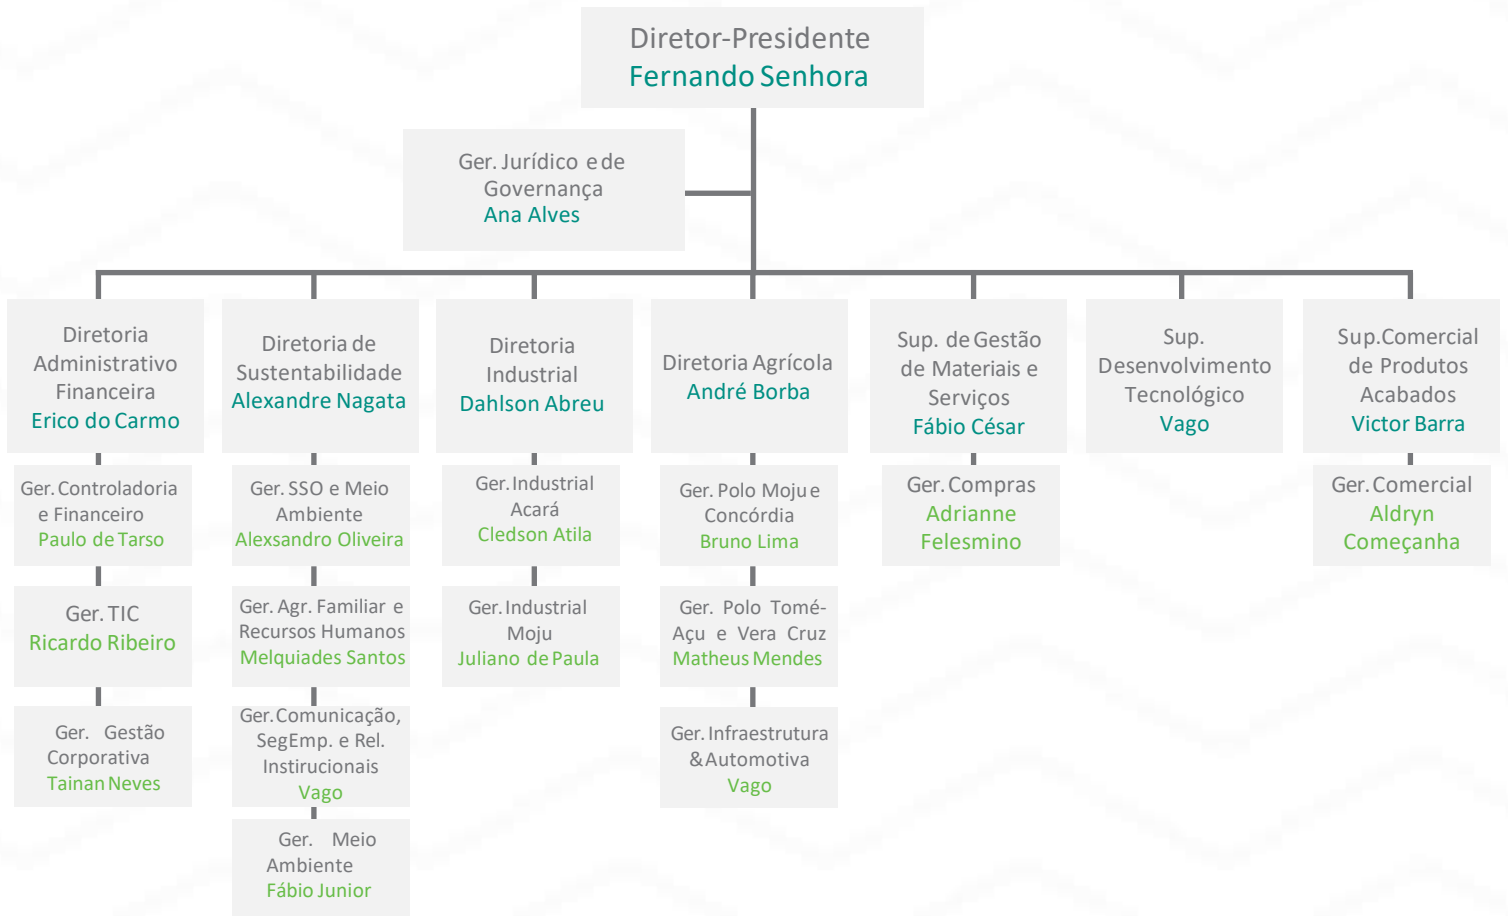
Diretor-Presidente
Fernando Senhora

Ger. Jurídico e de Governança
Ana Alves

Diretoria Administrativo Financeira
Erico do Carmo

Ger. Controladoria e Financeiro
Paulo de Tarso

Ger. TIC
Ricardo Ribeiro

Ger. Gestão Corporativa
Tainan Neves

Diretoria de Sustentabilidade
Alexandre Nagata

Ger. SSO e Meio Ambiente
Alexsandro Oliveira

Ger. Agr. Familiar e Recursos Humanos
Melquiades Santos

Ger. Comunicação, SegEmp. e Rel. Instirucionais
Vago

Ger. Meio Ambiente
Fábio Junior

Diretoria Industrial
Dahlson Abreu

Ger. Industrial Acará
Cledson Atila

Ger. Industrial Moju
Juliano de Paula

Diretoria Agrícola
André Borba

Ger. Polo Moju e Concórdia
Bruno Lima

Ger. Polo Tomé-Açu e Vera Cruz
Matheus Mendes

Ger. Infraestrutura & Automotiva
Vago

Sup. de Gestão de Materiais e Serviços
Fábio César

Ger. Compras
Adrianne Felesmino

Sup. Desenvolvimento Tecnológico
Vago

Sup. Comercial de Produtos Acabados
Victor Barra

Ger. Comercial
Aldryn Começanha